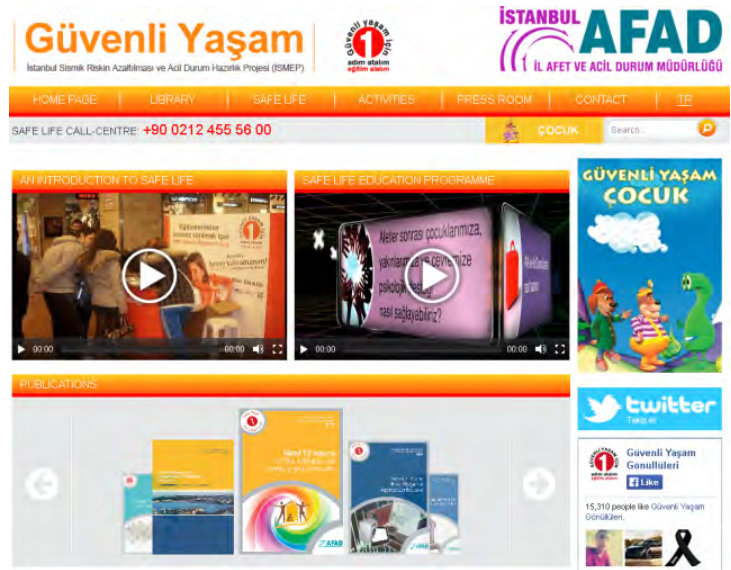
Güvenli Yaşam
İstanbul Sismik Riskin Azaltılması ve Acil Durum Hazırlık Projesi (ISMEP)

Güvenli yaşam için 1 adım atalım eğitim alalım

İSTANBUL AFAD
İL AFET VE ACİL DURUM MÜDÜRLÜĞÜ

HOME PAGE | LIBRARY | SAFE LIFE | ACTIVITIES | PRESS ROOM | CONTACT | TR

SAFE LIFE CALL-CENTRE: +90 0212 455 56 00

ÇOCUK

Search...

AN INTRODUCTION TO SAFE LIFE

00:00 00:00

SAFE LIFE EDUCATION PROGRAMME

Afetler sonrası çocuklarımıza, yakınlarımıza ve çevremize psikolojik destek nasıl sağlayabiliriz?

00:00 00:00

GÜVENLİ YAŞAM ÇOCUK

PUBLICATIONS

twitter
Takip et

Güvenli Yaşam Gonulluleri
Like

15,310 people like Güvenli Yaşam Gönüllüleri.